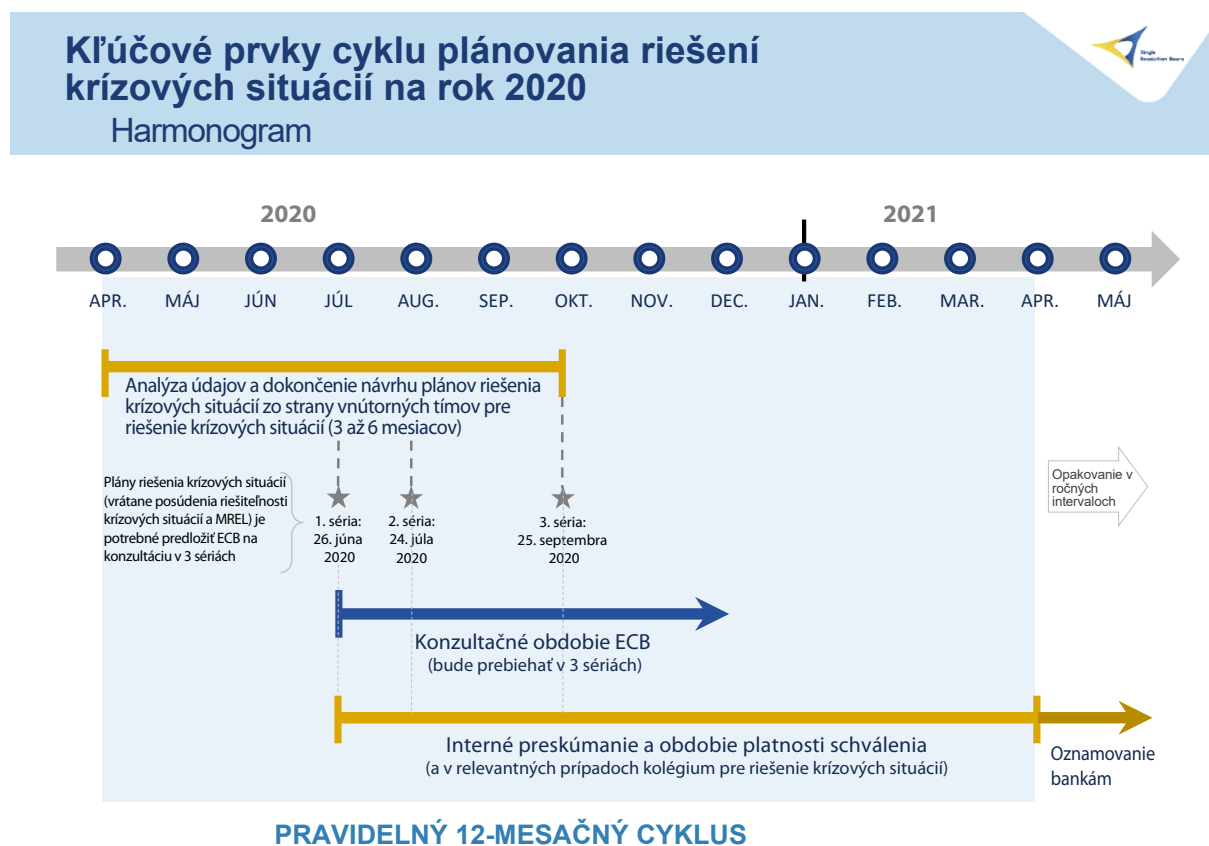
Kľúčové prvky cyklu plánovania riešení krízových situácií na rok 2020
Harmonogram

Single Resolution Board

2020

2021

APR. MÁJ JÚN JÚL AUG. SEP. OKT. NOV. DEC. JAN. FEB. MAR. APR. MÁJ

Analýza údajov a dokončenie návrhu plánov riešenia krízových situácií zo strany vnútorných tímov pre riešenie krízových situácií (3 až 6 mesiacov)

Plány riešenia krízových situácií (vrátane posúdenia riešiteľnosti krízových situácií a MREL) je potrebné predložiť ECB na konzultáciu v 3 sériách

1. séria: 26. júna 2020

2. séria: 24. júla 2020

3. séria: 25. septembra 2020

Opakovanie v ročných intervaloch

Konzultačné obdobie ECB
(bude prebiehať v 3 sériách)

Interné preskúmanie a obdobie platnosti schválenia
(a v relevantných prípadoch kolégium pre riešenie krízových situácií)

Oznamovanie bankám

PRAVIDELNÝ 12-MESAČNÝ CYKLUS